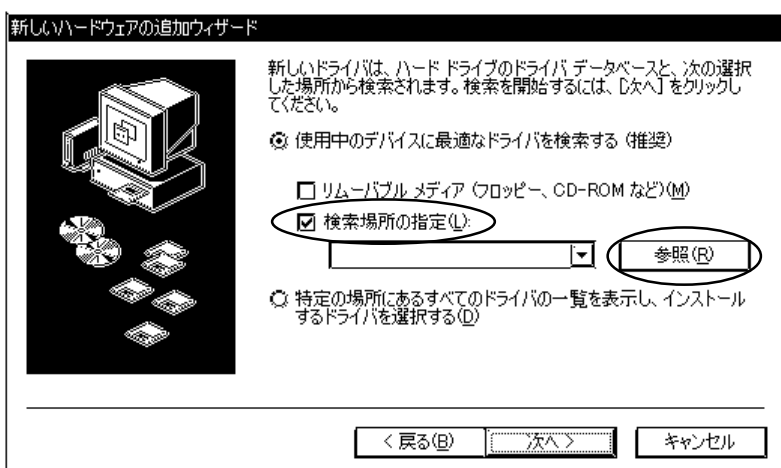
新しいハードウェアの追加ウィザード

新しいドライバは、ハード ドライブのドライバ データベースと、次の選択した場所から検索されます。検索を開始するには、[次へ] をクリックしてください。

◉ 使用中のデバイスに最適なドライバを検索する (推奨)

☐ リムーバブル メディア (フロッピー、CD-ROM など)(M)

☑ 検索場所の指定(L):

参照(R)

○ 特定の場所にあるすべてのドライバの一覧を表示し、インストールするドライバを選択する(D)

< 戻る(B)　次へ >　キャンセル